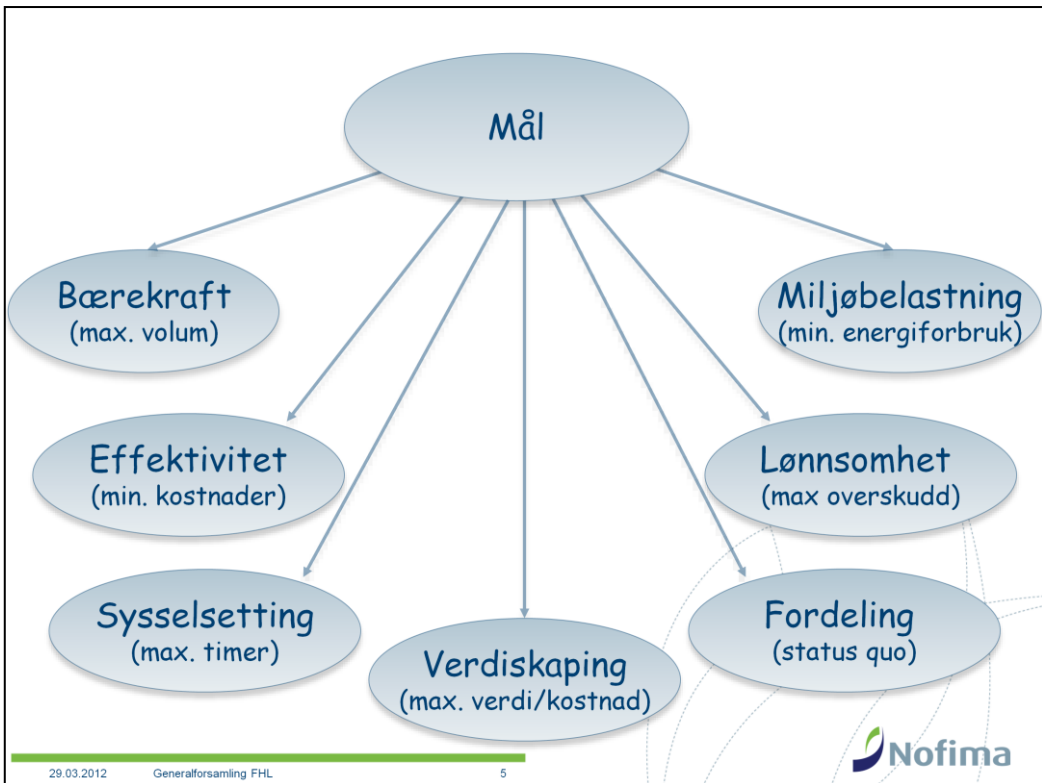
Mål

Bærekraft
(max. volum)

Miljøbelastning
(min. energiforbruk)

Effektivitet
(min. kostnader)

Lønnsomhet
(max overskudd)

Sysselsetting
(max. timer)

Verdiskaping
(max. verdi/kostnad)

Fordeling
(status quo)

29.03.2012 Generalforsamling FHL 5

Nofima